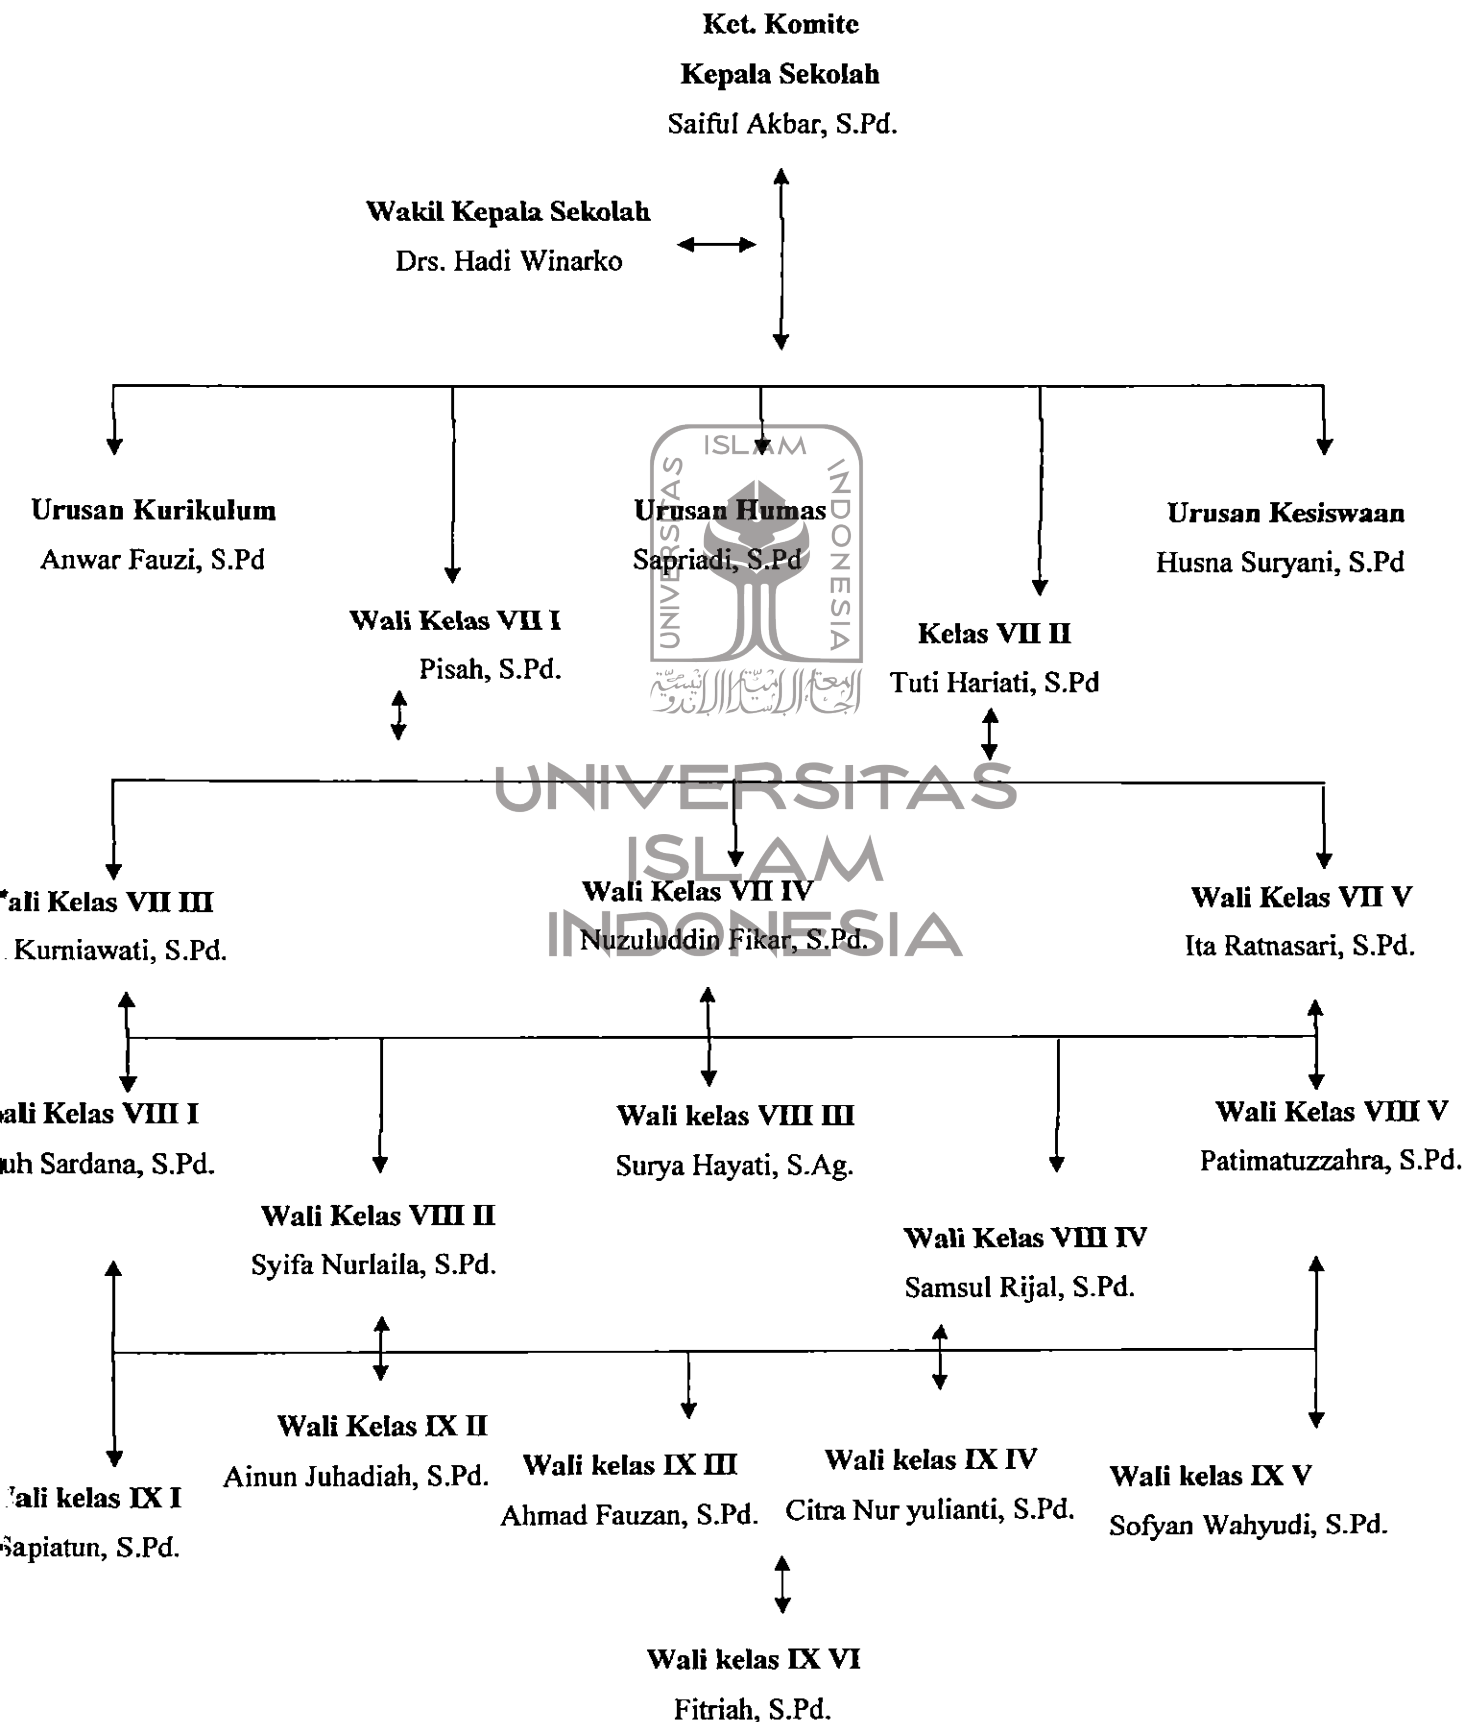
Ket. Komite
Kepala Sekolah
Saiful Akbar, S.Pd.

Wakil Kepala Sekolah
Drs. Hadi Winarko

Urusan Kurikulum
Anwar Fauzi, S.Pd

Urusan Humas
Sapriadi, S.Pd

Urusan Kesiswaan
Husna Suryani, S.Pd

Wali Kelas VII I
Pisah, S.Pd.

Kelas VII II
Tuti Hariati, S.Pd

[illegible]ali Kelas VII III
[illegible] Kurniawati, S.Pd.

Wali Kelas VII IV
Nuzuluddin Fikar, S.Pd.

Wali Kelas VII V
Ita Ratnasari, S.Pd.

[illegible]ali Kelas VIII I
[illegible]uh Sardana, S.Pd.

Wali kelas VIII III
Surya Hayati, S.Ag.

Wali Kelas VIII V
Patimatuzzahra, S.Pd.

Wali Kelas VIII II
Syifa Nurlaila, S.Pd.

Wali Kelas VIII IV
Samsul Rijal, S.Pd.

Wali Kelas IX II
Ainun Juhadiah, S.Pd.

Wali kelas IX III
Ahmad Fauzan, S.Pd.

Wali kelas IX IV
Citra Nur yulianti, S.Pd.

Wali kelas IX V
Sofyan Wahyudi, S.Pd.

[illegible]ali kelas IX I
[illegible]apiatun, S.Pd.

Wali kelas IX VI
Fitriah, S.Pd.

UNIVERSITAS ISLAM INDONESIA